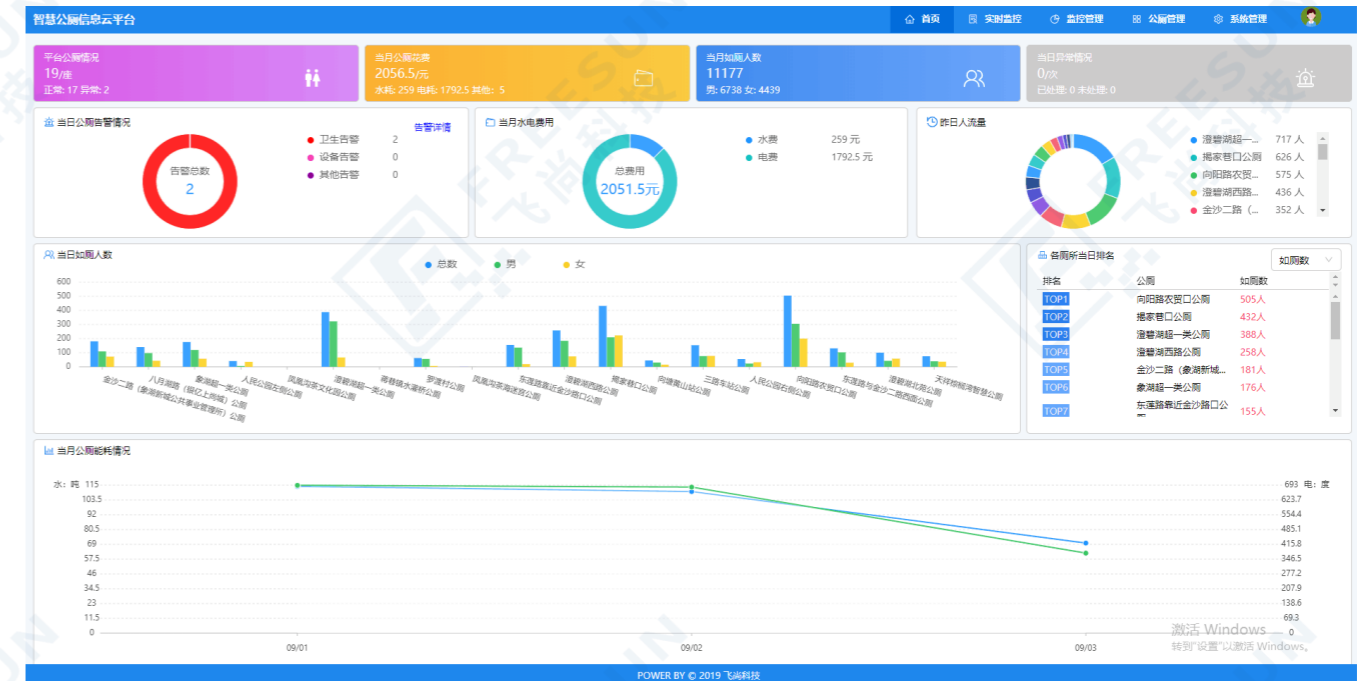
智慧公厕信息云平台

首页 实时监控 监控管理 公厕管理 系统管理

平台公厕情况
19/座
正常: 17 异常: 2

当月公厕花费
2056.5/元
水耗: 259 电耗: 1792.5 其他: 5

当月如厕人数
11177
男: 6738 女: 4439

当日异常情况
0/次
已处理: 0 未处理: 0

当日公厕告警情况
告警详情
告警总数
2
卫生告警 2
设备告警 0
其他告警 0

当月水电费用
总费用
2051.5元
水费 259 元
电费 1792.5 元

昨日人流量
澄碧湖超一... 717 人
揭家巷口公厕 626 人
向阳路农贸... 575 人
澄碧湖西路... 436 人
金沙二路（... 352 人

当日如厕人数
总数 男 女
600
500
400
300
200
100
0
金沙二路 八月湖路（银亿上尚城）（象湖新城公共事业管理所）公厕 象湖超一类公厕 人民公园左侧公厕 凤凰沟茶文化园公厕 澄碧湖超一类公厕 蒋巷镇水漫桥公厕 罗渡村公厕 凤凰沟茶海迷宫公厕 东莲路靠近金沙路口公厕 澄碧湖西路公厕 揭家巷口公厕 向塘黄山站公厕 三路车站公厕 人民公园右侧公厕 向阳路农贸口公厕 东莲路与金沙二路西面公厕 澄碧湖北岸公厕 天祥钢铁湾智慧公厕

各厕所当日排名
如厕数
排名 公厕 如厕数
TOP1 向阳路农贸口公厕 505人
TOP2 揭家巷口公厕 432人
TOP3 澄碧湖超一类公厕 388人
TOP4 澄碧湖西路公厕 258人
TOP5 金沙二路（象湖新城... 181人
TOP6 象湖超一类公厕 176人
TOP7 东莲路靠近金沙路口公厕 155人

当月公厕能耗情况
水: 吨 115 103.5 92 80.5 69 57.5 46 34.5 23 11.5 0
693 电: 度 623.7 554.4 485.1 415.8 346.5 277.2 207.9 138.6 69.3 0
09/01 09/02 09/03

激活 Windows
转到"设置"以激活 Windows。

POWER BY © 2019 飞尚科技